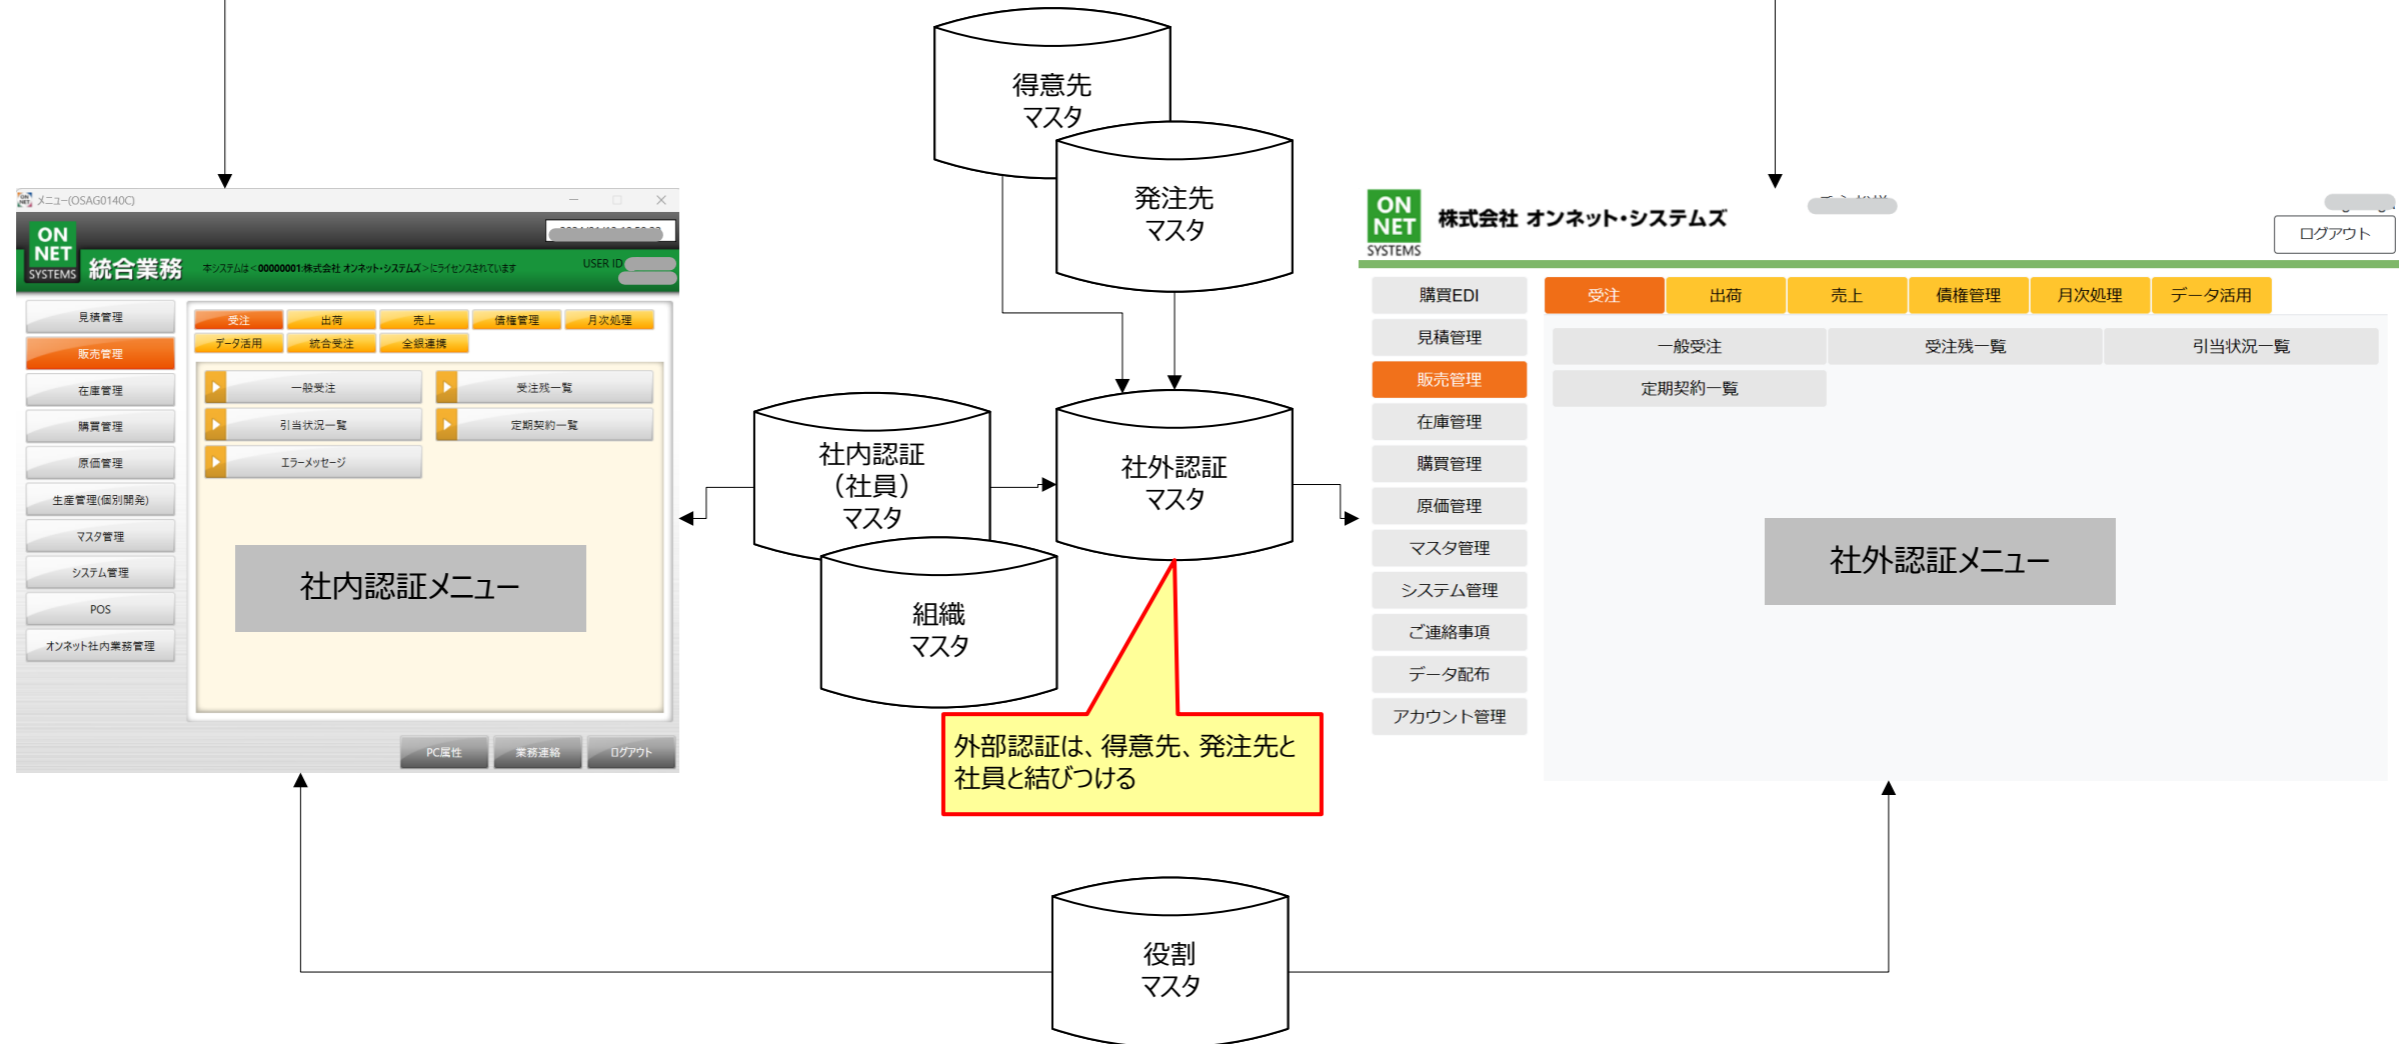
メニュー(OSAG0140C)

ON NET SYSTEMS 統合業務

本システムは<00000001株式会社 オンネット・システムズ>にライセンスされています

USER ID

見積管理
販売管理
在庫管理
購買管理
原価管理
生産管理(個別開発)
マスタ管理
システム管理
POS
オンネット社内業務管理

受注 出荷 売上 債権管理 月次処理
データ活用 統合受注 全銀連携

一般受注
受注残一覧
引当状況一覧
定期契約一覧
エラーメッセージ

社内認証メニュー

PC属性 業務連絡 ログアウト

得意先マスタ

発注先マスタ

社内認証(社員)マスタ

社外認証マスタ

組織マスタ

外部認証は、得意先、発注先と社員と結びつける

役割マスタ

ON NET SYSTEMS 株式会社 オンネット・システムズ

ログアウト

購買EDI
見積管理
販売管理
在庫管理
購買管理
原価管理
マスタ管理
システム管理
ご連絡事項
データ配布
アカウント管理

受注 出荷 売上 債権管理 月次処理 データ活用

一般受注
受注残一覧
引当状況一覧
定期契約一覧

社外認証メニュー